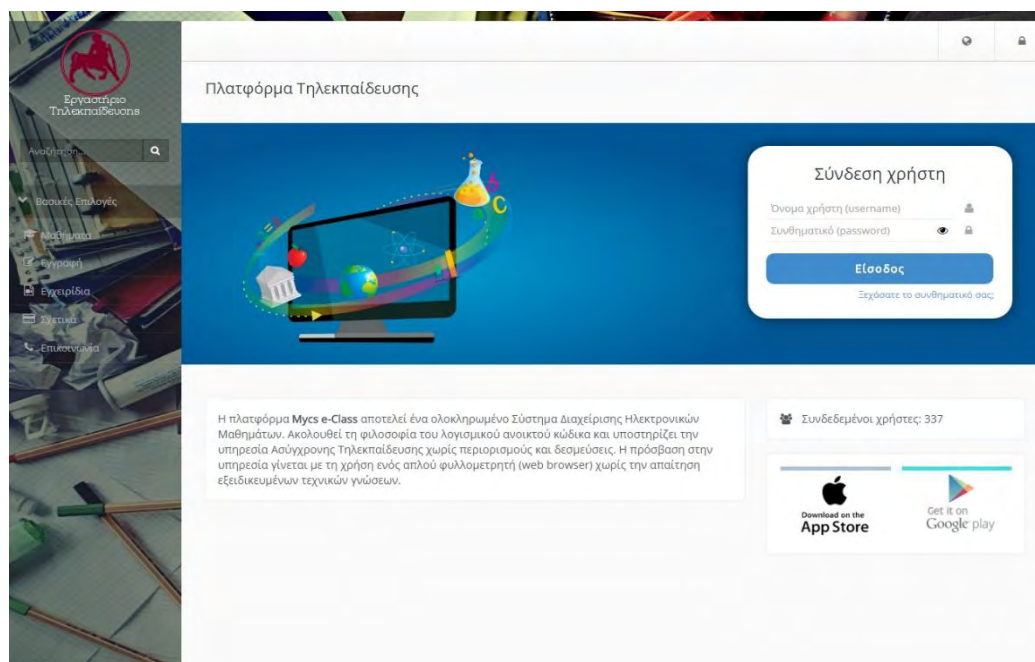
Εργαστήριο Τηλεκπαίδευσης

Αναζήτηση...

Βασικές Επιλογές

Μαθήματα

Εγγραφή

Εγχειρίδια

Σχετικά

Επικοινωνία

Πλατφόρμα Τηλεκπαίδευσης

Σύνδεση χρήστη

Όνομα χρήστη (username)

Συνθηματικό (password)

Είσοδος

Ξεχάσατε το συνθηματικό σας;

Η πλατφόρμα Mycs e-Class αποτελεί ένα ολοκληρωμένο Σύστημα Διαχείρισης Ηλεκτρονικών Μαθημάτων. Ακολουθεί τη φιλοσοφία του λογισμικού ανοικτού κώδικα και υποστηρίζει την υπηρεσία Ασύγχρονης Τηλεκπαίδευσης χωρίς περιορισμούς και δεσμεύσεις. Η πρόσβαση στην υπηρεσία γίνεται με τη χρήση ενός απλού φυλλομετρητή (web browser) χωρίς την απαίτηση εξειδικευμένων τεχνικών γνώσεων.

Συνδεδεμένοι χρήστες: 337

Download on the App Store

Get it on Google play